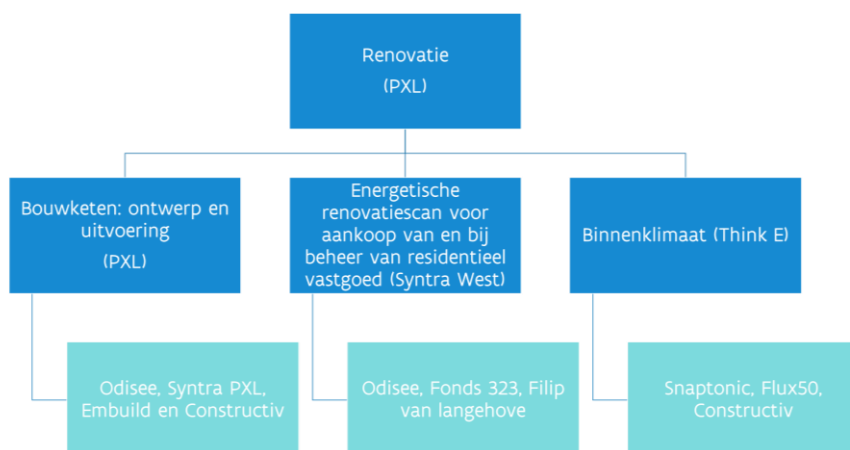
Renovatie
(PXL)

Bouwketen: ontwerp en uitvoering
(PXL)

Energetische renovatiescan voor aankoop van en bij beheer van residentieel vastgoed (Syntra West)

Binnenklimaat (Think E)

Odisee, Syntra PXL, Embuild en Constructiv

Odisee, Fonds 323, Filip van langehove

Snaptonic, Flux50, Constructiv